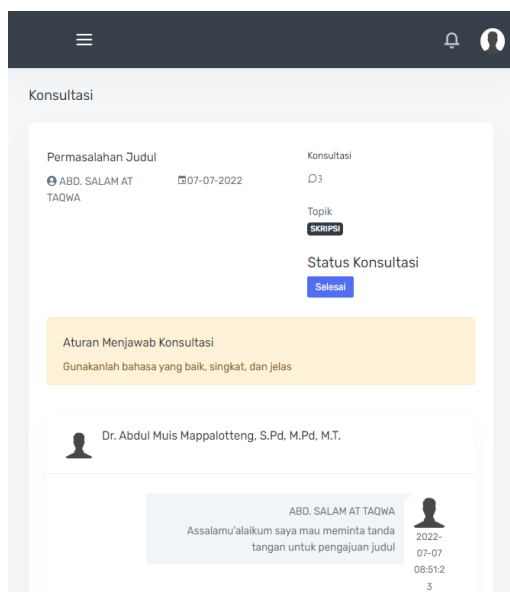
Konsultasi

Permasalahan Judul

ABD. SALAM AT TAQWA

07-07-2022

Konsultasi

3

Topik

SKRIPSI

Status Konsultasi

Selesai

Aturan Menjawab Konsultasi

Gunakanlah bahasa yang baik, singkat, dan jelas

Dr. Abdul Muis Mappalotteng, S.Pd, M.Pd, M.T.

ABD. SALAM AT TAQWA

Assalamu'alaikum saya mau meminta tanda tangan untuk pengajuan judul

2022-07-07 08:51:23